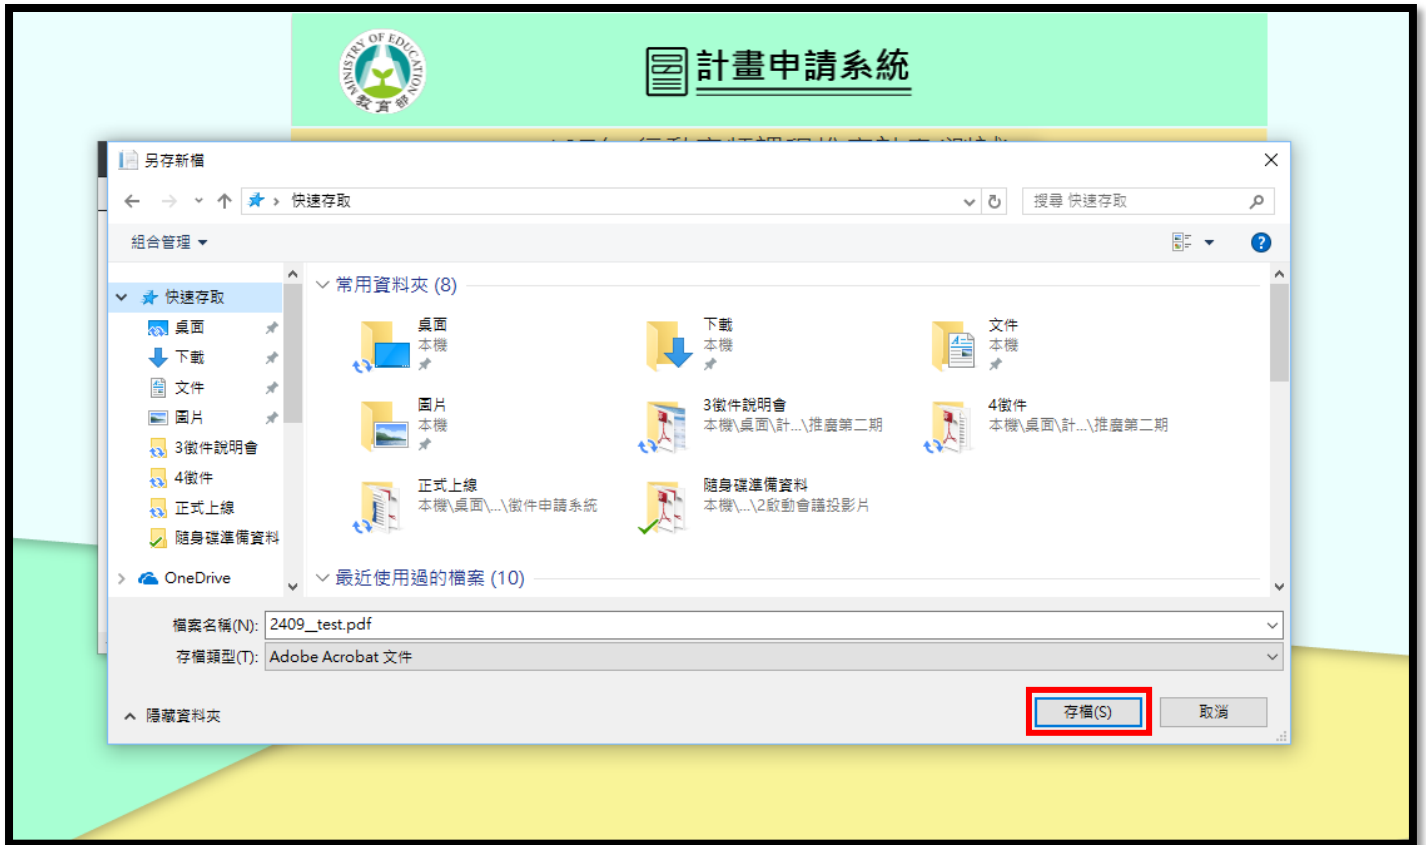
MINISTRY OF EDUCATION
教育部

計畫申請系統

另存新檔

快速存取

搜尋 快速存取

組合管理 ▾

快速存取
桌面
下載
文件
圖片
3徵件說明會
4徵件
正式上線
隨身碟準備資料
OneDrive

常用資料夾 (8)

桌面
本機

下載
本機

文件
本機

圖片
本機

3徵件說明會
本機\桌面\計...\推廣第二期

4徵件
本機\桌面\計...\推廣第二期

正式上線
本機\桌面\...\徵件申請系統

隨身碟準備資料
本機\...\2啟動會議投影片

最近使用過的檔案 (10)

檔案名稱(N): 2409__test.pdf
存檔類型(T): Adobe Acrobat 文件

隱藏資料夾

存檔(S)
取消